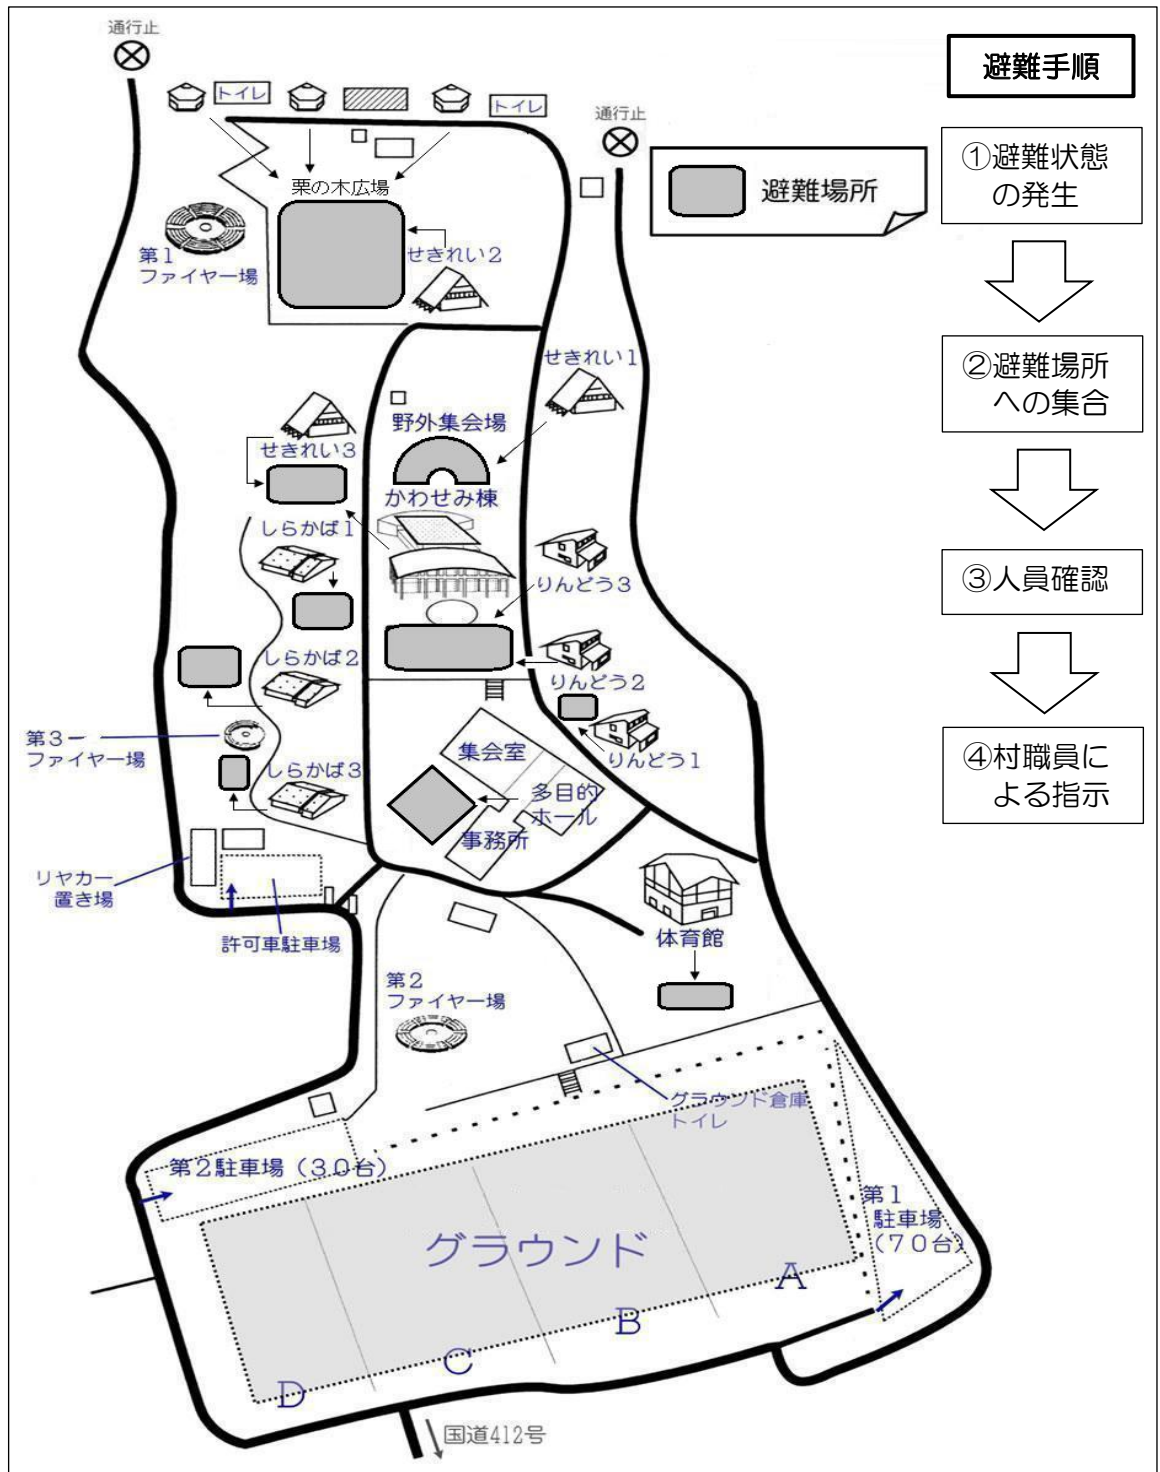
避難手順

①避難状態の発生

②避難場所への集合

③人員確認

④村職員による指示

避難場所

通行止

トイレ

トイレ

通行止

栗の木広場

第1ファイヤー場

せきれい2

せきれい1

野外集会場

せきれい3

かわせみ棟

しらかば1

りんどう3

しらかば2

りんどう2

第3ファイヤー場

りんどう1

集会室

しらかば3

多目的ホール

事務所

リヤカー置き場

許可車駐車場

体育館

第2ファイヤー場

グラウンド倉庫トイレ

第2駐車場（30台）

第1駐車場（70台）

グラウンド

A

B

C

D

国道412号